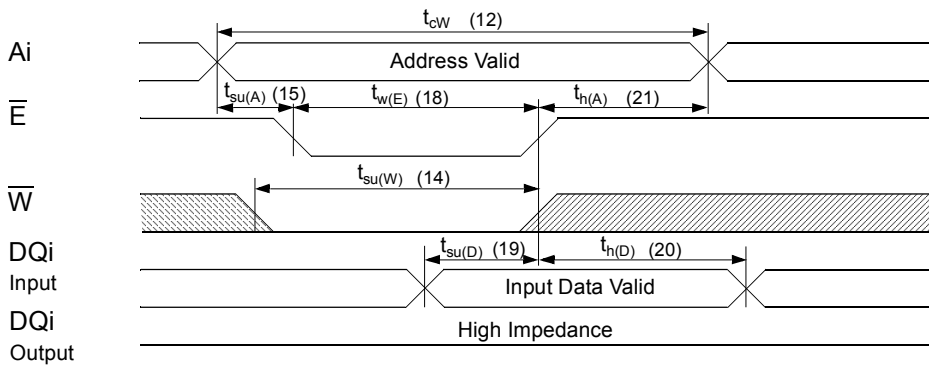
$t_{cW}$ (12)

Ai

Address Valid

$t_{su(A)}$ (15)

$t_{w(E)}$ (18)

$t_{h(A)}$ (21)

$\overline{E}$

$t_{su(W)}$ (14)

$\overline{W}$

DQi

Input

$t_{su(D)}$ (19)

$t_{h(D)}$ (20)

Input Data Valid

DQi

Output

High Impedance